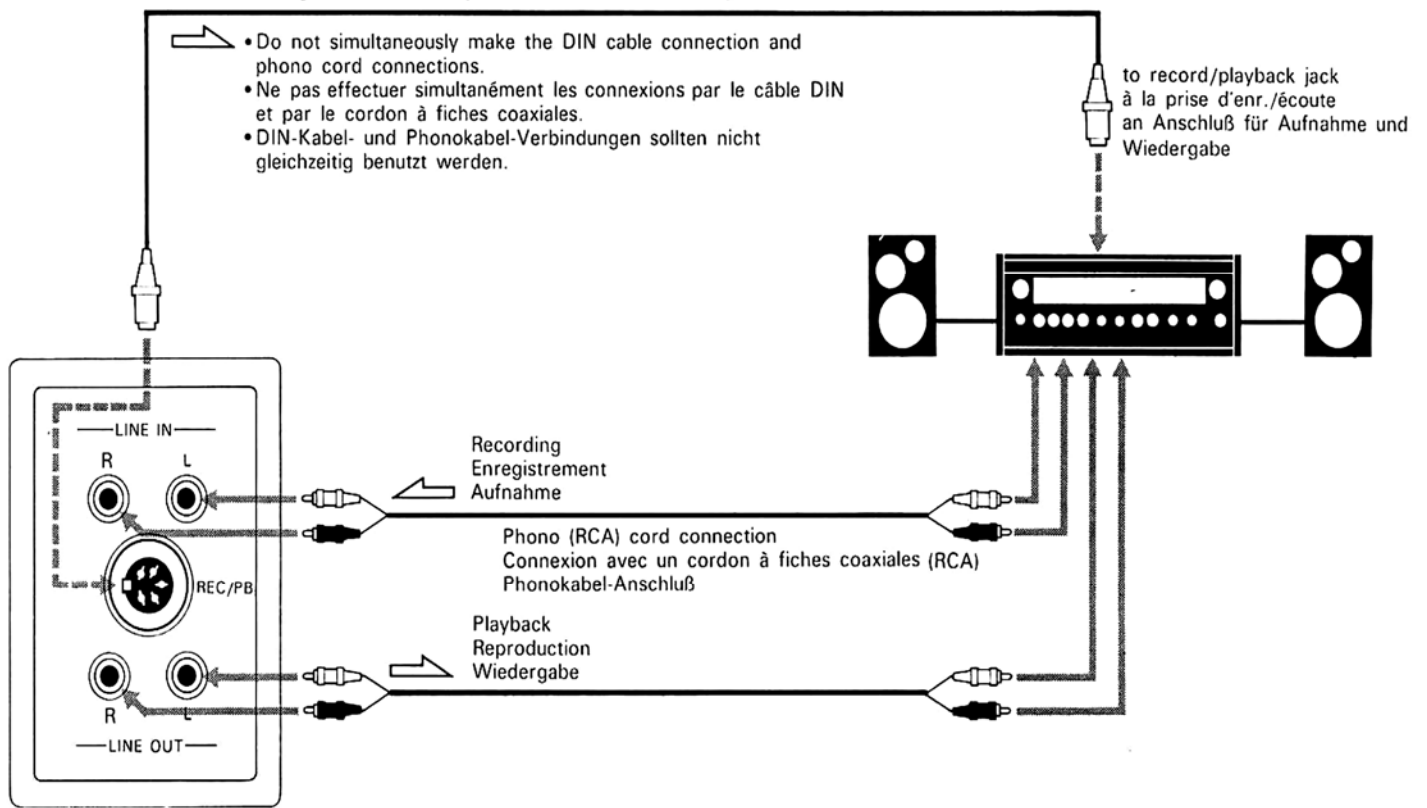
• Do not simultaneously make the DIN cable connection and phono cord connections.
• Ne pas effectuer simultanément les connexions par le câble DIN et par le cordon à fiches coaxiales.
• DIN-Kabel- und Phonokabel-Verbindungen sollten nicht gleichzeitig benutzt werden.

to record/playback jack
à la prise d'enr./écoute
an Anschluß für Aufnahme und Wiedergabe

LINE IN
R
L
REC/PB
R
L
LINE OUT

Recording
Enregistrement
Aufnahme

Phono (RCA) cord connection
Connexion avec un cordon à fiches coaxiales (RCA)
Phonokabel-Anschluß

Playback
Reproduction
Wiedergabe